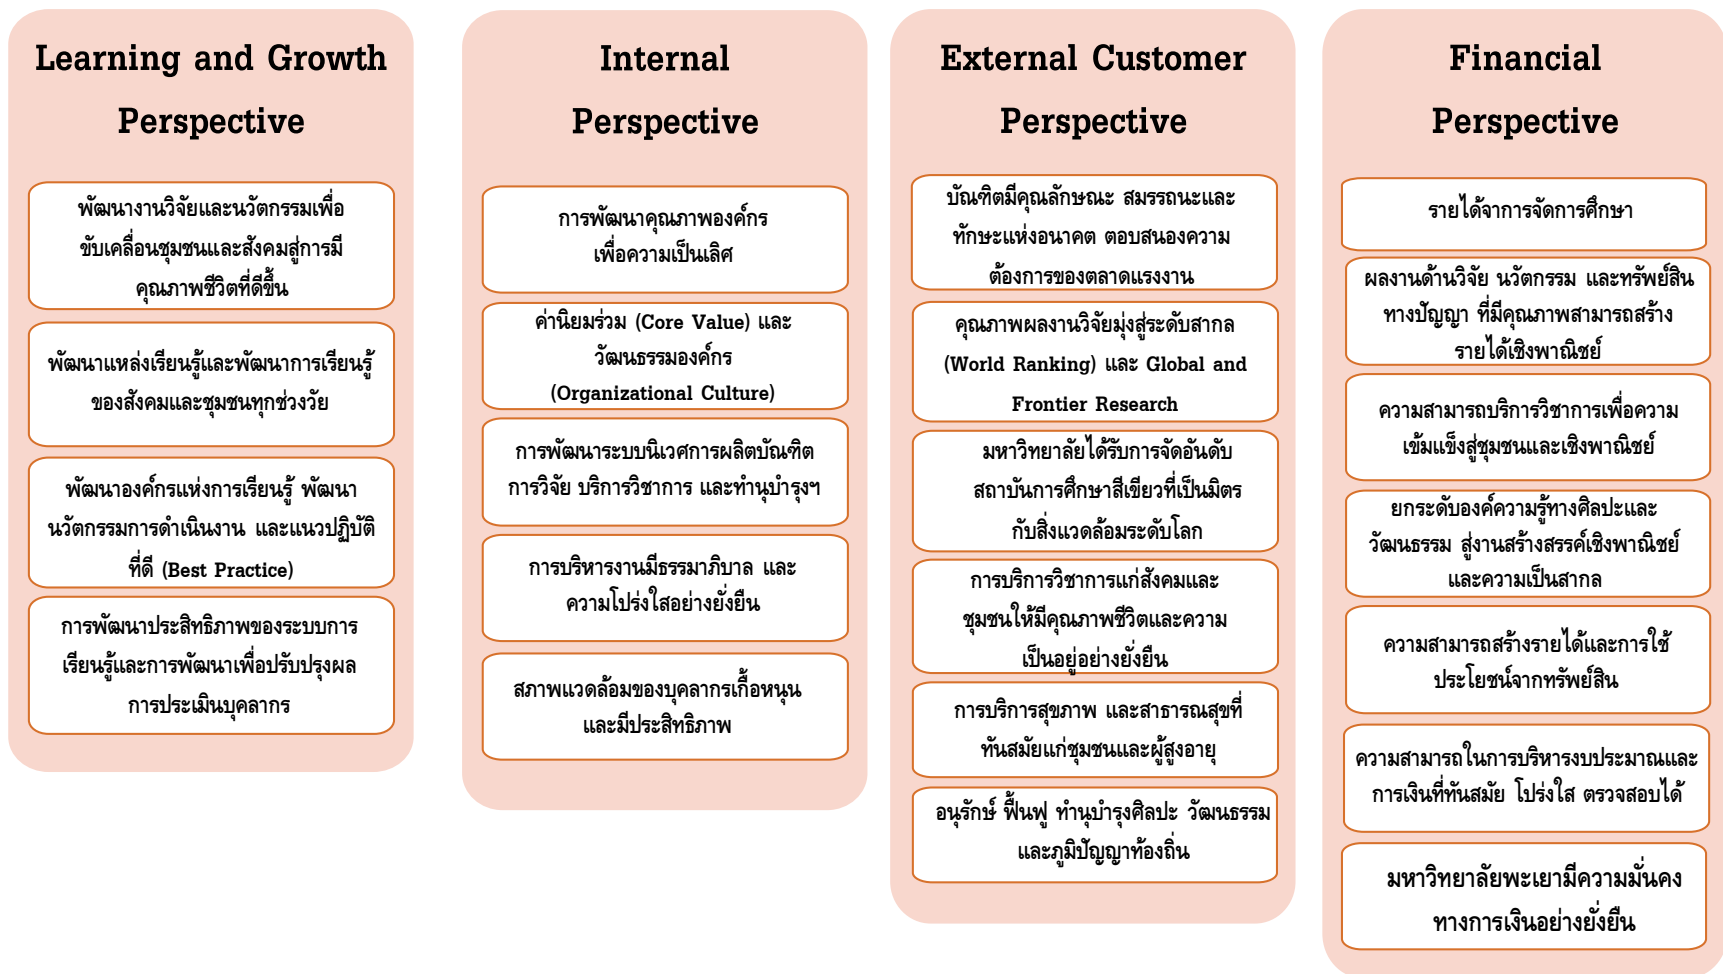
Learning and Growth Perspective

พัฒนางานวิจัยและนวัตกรรมเพื่อขับเคลื่อนชุมชนและสังคมสู่การมีคุณภาพชีวิตที่ดีขึ้น

พัฒนาแหล่งเรียนรู้และพัฒนาการเรียนรู้ของสังคมและชุมชนทุกช่วงวัย

พัฒนาองค์กรแห่งการเรียนรู้ พัฒนานวัตกรรมการดำเนินงาน และแนวปฏิบัติที่ดี (Best Practice)

การพัฒนาประสิทธิภาพของระบบการเรียนรู้และการพัฒนาเพื่อปรับปรุงผลการประเมินบุคลากร

Internal Perspective

การพัฒนาคุณภาพองค์กรเพื่อความเป็นเลิศ

ค่านิยมร่วม (Core Value) และวัฒนธรรมองค์กร (Organizational Culture)

การพัฒนาระบบนิเวศการผลิตบัณฑิต การวิจัย บริการวิชาการ และทำนุบำรุงฯ

การบริหารงานมีธรรมาภิบาล และความโปร่งใสอย่างยั่งยืน

สภาพแวดล้อมของบุคลากรเกื้อหนุนและมีประสิทธิภาพ

External Customer Perspective

บัณฑิตมีคุณลักษณะ สมรรถนะและทักษะแห่งอนาคต ตอบสนองความต้องการของตลาดแรงงาน

คุณภาพผลงานวิจัยมุ่งสู่ระดับสากล (World Ranking) และ Global and Frontier Research

มหาวิทยาลัยได้รับการจัดอันดับสถาบันการศึกษาสีเขียวที่เป็นมิตรกับสิ่งแวดล้อมระดับโลก

การบริการวิชาการแก่สังคมและชุมชนให้มีคุณภาพชีวิตและความเป็นอยู่อย่างยั่งยืน

การบริการสุขภาพ และสาธารณสุขที่ทันสมัยแก่ชุมชนและผู้สูงอายุ

อนุรักษ์ ฟื้นฟู ทำนุบำรุงศิลปะ วัฒนธรรม และภูมิปัญญาท้องถิ่น

Financial Perspective

รายได้จากการจัดการศึกษา

ผลงานด้านวิจัย นวัตกรรม และทรัพย์สินทางปัญญา ที่มีคุณภาพสามารถสร้างรายได้เชิงพาณิชย์

ความสามารถบริการวิชาการเพื่อความเข้มแข็งสู่ชุมชนและเชิงพาณิชย์

ยกระดับองค์ความรู้ทางศิลปะและวัฒนธรรม สู่งานสร้างสรรค์เชิงพาณิชย์และความเป็นสากล

ความสามารถสร้างรายได้และการใช้ประโยชน์จากทรัพย์สิน

ความสามารถในการบริหารงบประมาณและการเงินที่ทันสมัย โปร่งใส ตรวจสอบได้

มหาวิทยาลัยพะเยามีความมั่นคงทางการเงินอย่างยั่งยืน